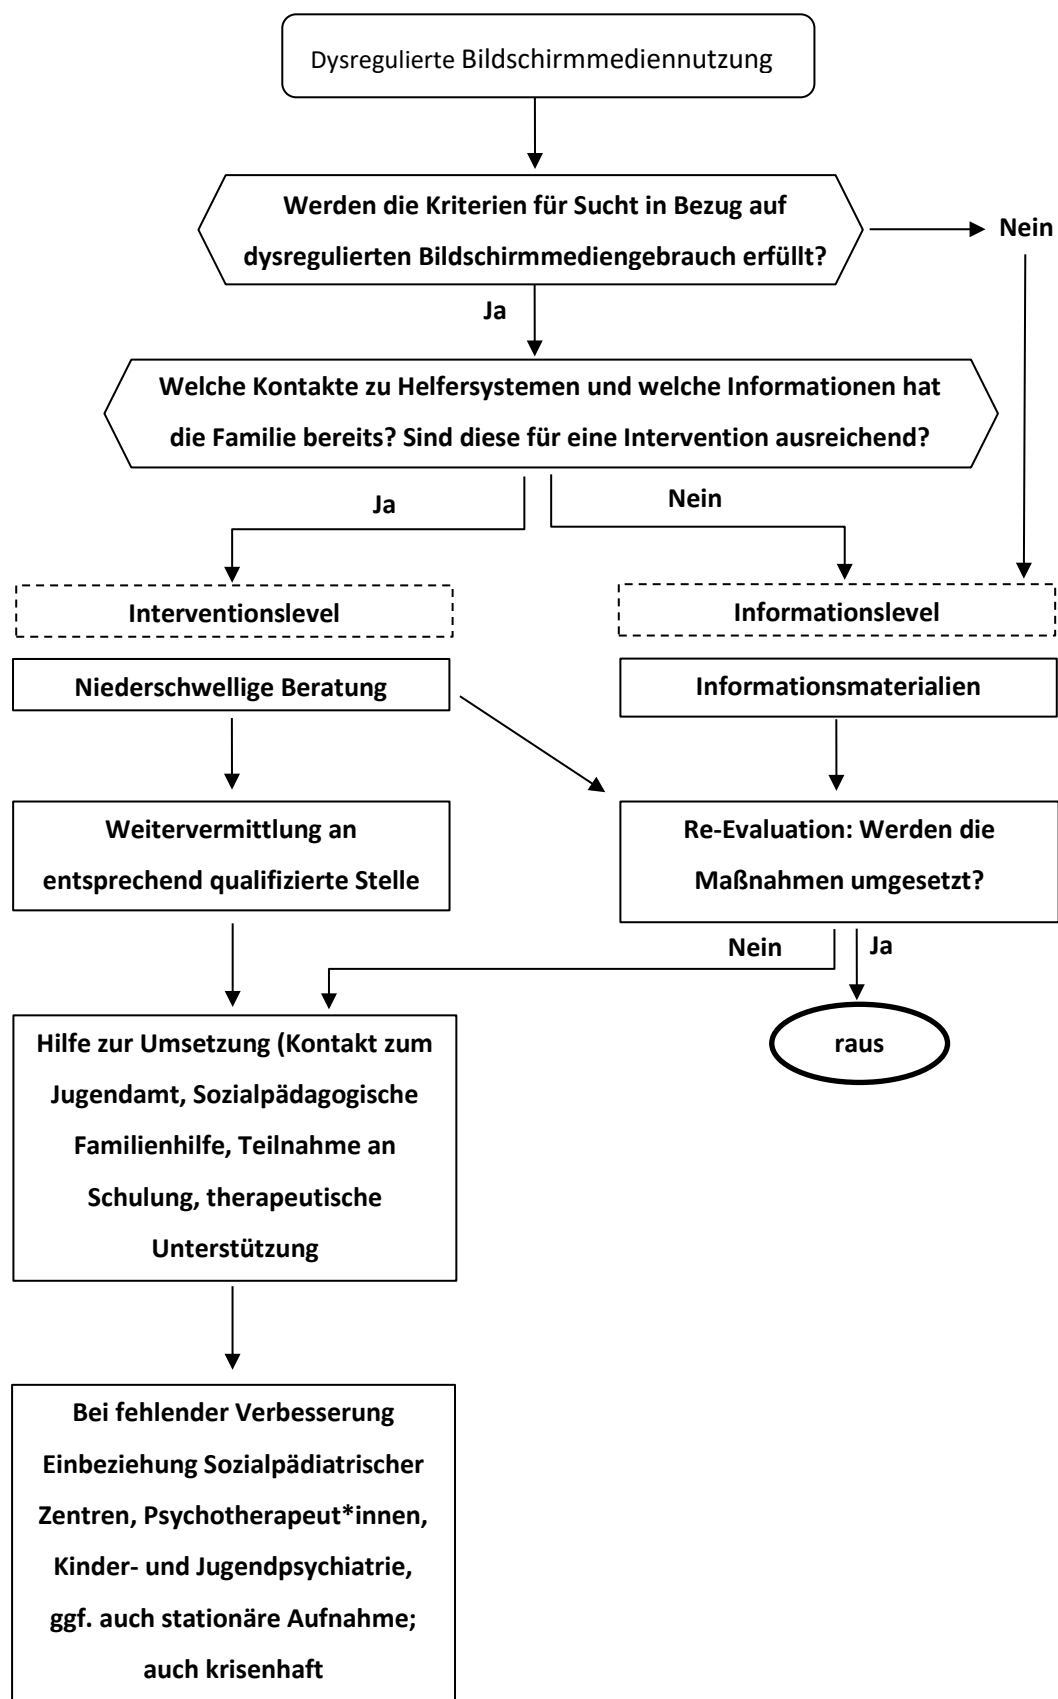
Dysregulierte Bildschirmmediennutzung

Werden die Kriterien für Sucht in Bezug auf dysregulierten Bildschirmmediengebrauch erfüllt?

Nein

Ja

Welche Kontakte zu Helfersystemen und welche Informationen hat die Familie bereits? Sind diese für eine Intervention ausreichend?

Ja

Nein

Interventionslevel

Informationslevel

Niederschwellige Beratung

Informationsmaterialien

Weitervermittlung an entsprechend qualifizierte Stelle

Re-Evaluation: Werden die Maßnahmen umgesetzt?

Nein

Ja

raus

Hilfe zur Umsetzung (Kontakt zum Jugendamt, Sozialpädagogische Familienhilfe, Teilnahme an Schulung, therapeutische Unterstützung

Bei fehlender Verbesserung Einbeziehung Sozialpädiatrischer Zentren, Psychotherapeut*innen, Kinder- und Jugendpsychiatrie, ggf. auch stationäre Aufnahme; auch krisenhaft